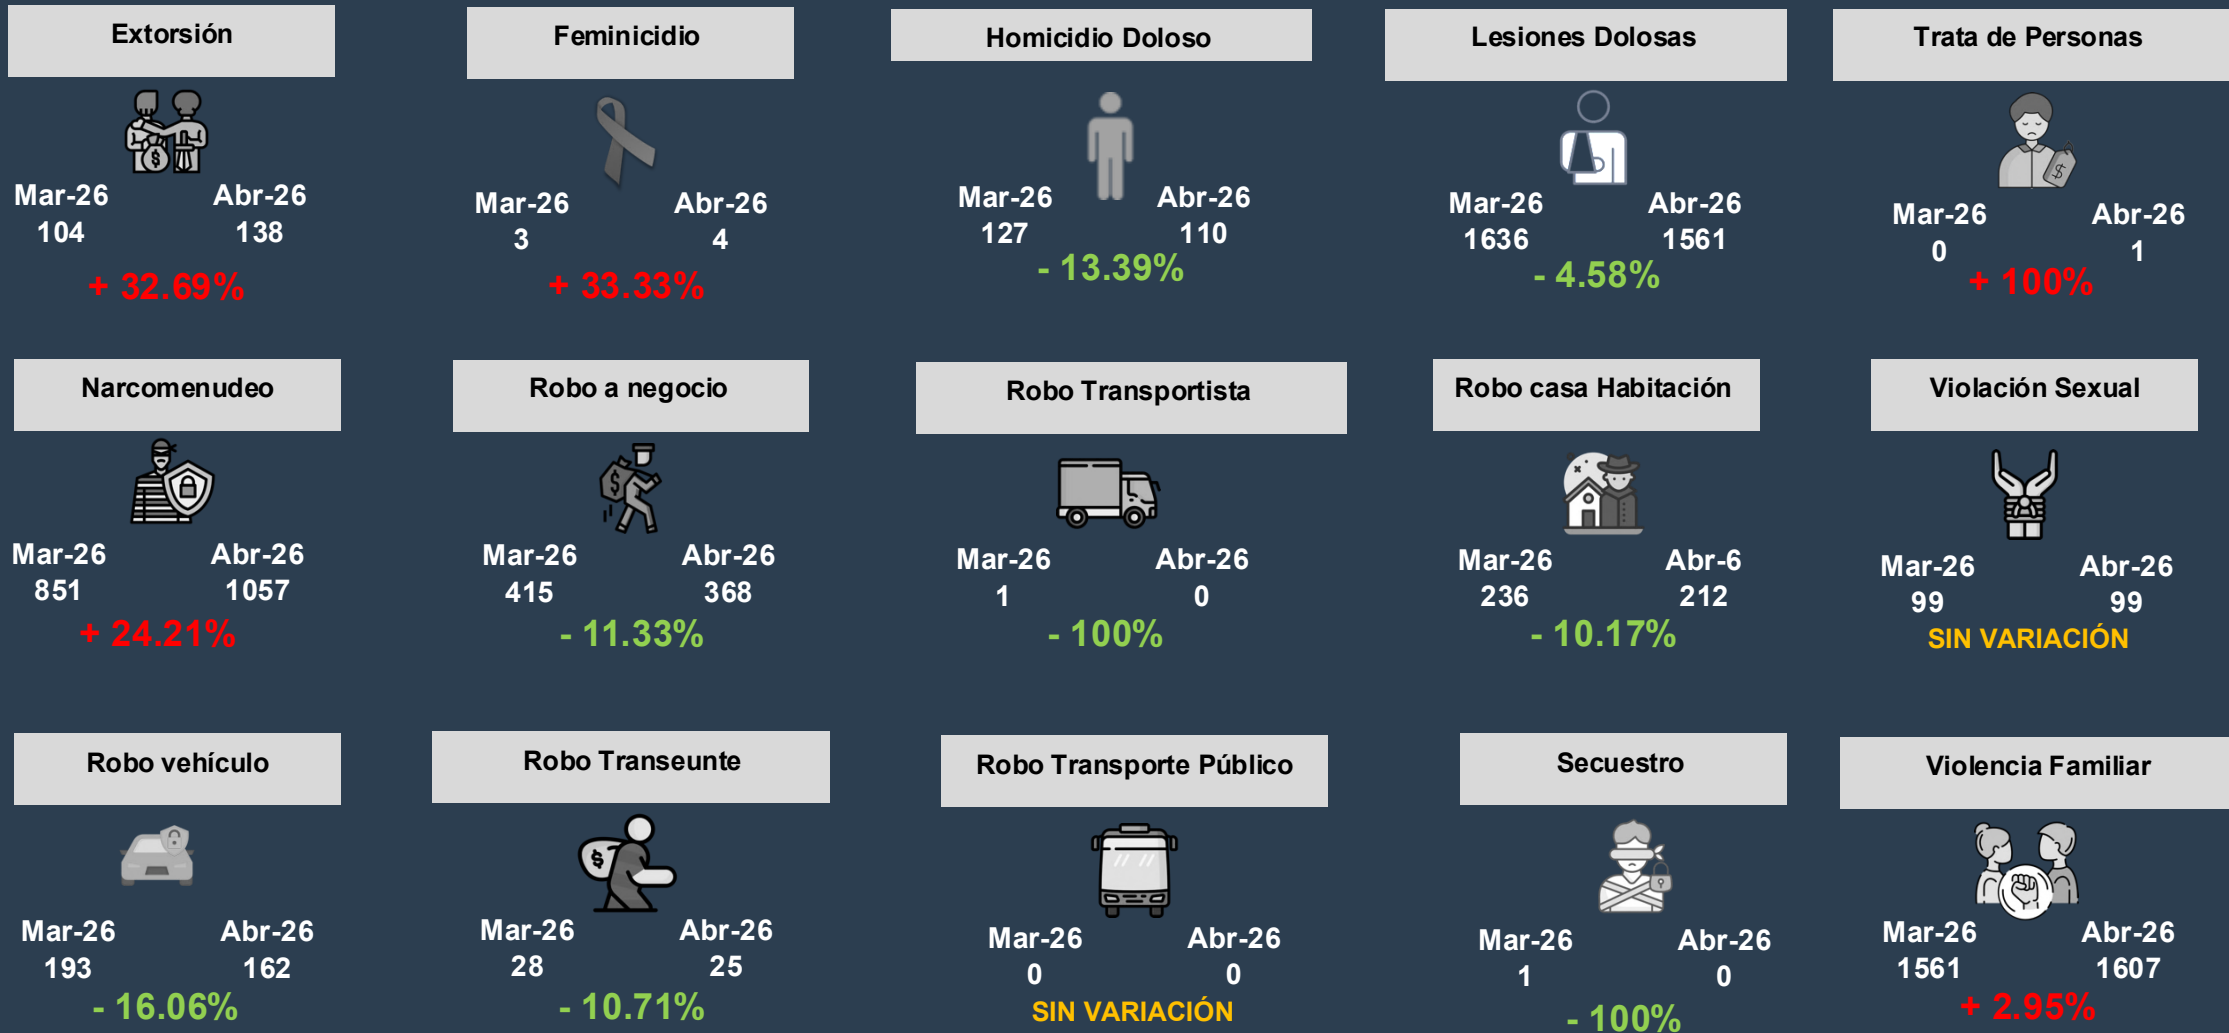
Extorsión
Mar-26 104
Abr-26 138
+ 32.69%

Feminicidio
Mar-26 3
Abr-26 4
+ 33.33%

Homicidio Doloso
Mar-26 127
Abr-26 110
- 13.39%

Lesiones Dolosas
Mar-26 1636
Abr-26 1561
- 4.58%

Trata de Personas
Mar-26 0
Abr-26 1
+ 100%

Narcomenudeo
Mar-26 851
Abr-26 1057
+ 24.21%

Robo a negocio
Mar-26 415
Abr-26 368
- 11.33%

Robo Transportista
Mar-26 1
Abr-26 0
- 100%

Robo casa Habitación
Mar-26 236
Abr-6 212
- 10.17%

Violación Sexual
Mar-26 99
Abr-26 99
SIN VARIACIÓN

Robo vehículo
Mar-26 193
Abr-26 162
- 16.06%

Robo Transeunte
Mar-26 28
Abr-26 25
- 10.71%

Robo Transporte Público
Mar-26 0
Abr-26 0
SIN VARIACIÓN

Secuestro
Mar-26 1
Abr-26 0
- 100%

Violencia Familiar
Mar-26 1561
Abr-26 1607
+ 2.95%